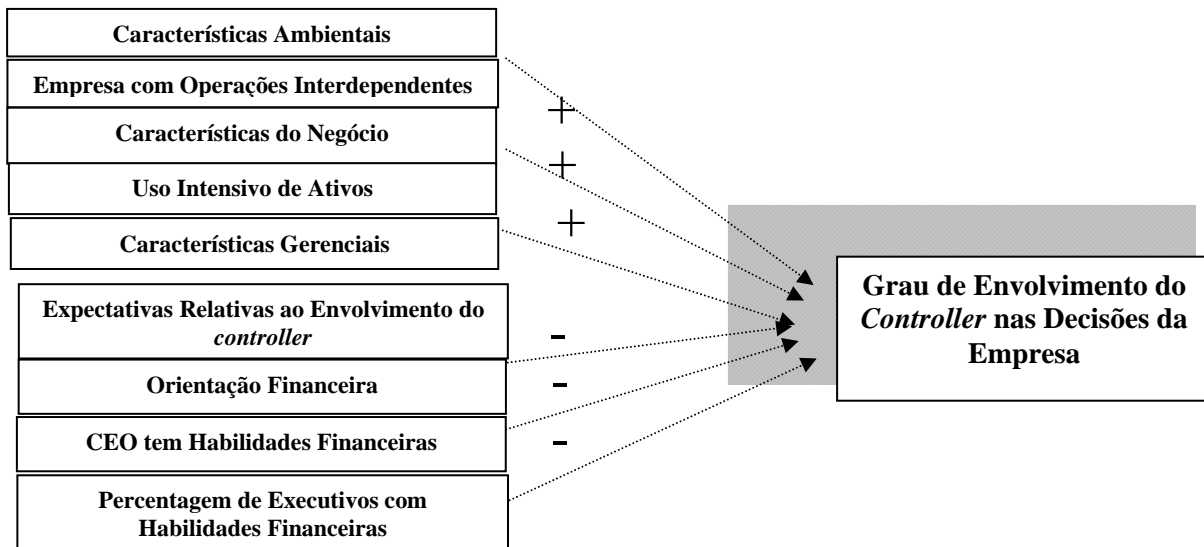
Características Ambientais

Empresa com Operações Interdependentes

+

Características do Negócio

+

Uso Intensivo de Ativos

+

Características Gerenciais

Expectativas Relativas ao Envolvimento do *controller*

-

Orientação Financeira

-

CEO tem Habilidades Financeiras

-

Percentagem de Executivos com Habilidades Financeiras

Grau de Envolvimento do *Controller* nas Decisões da Empresa